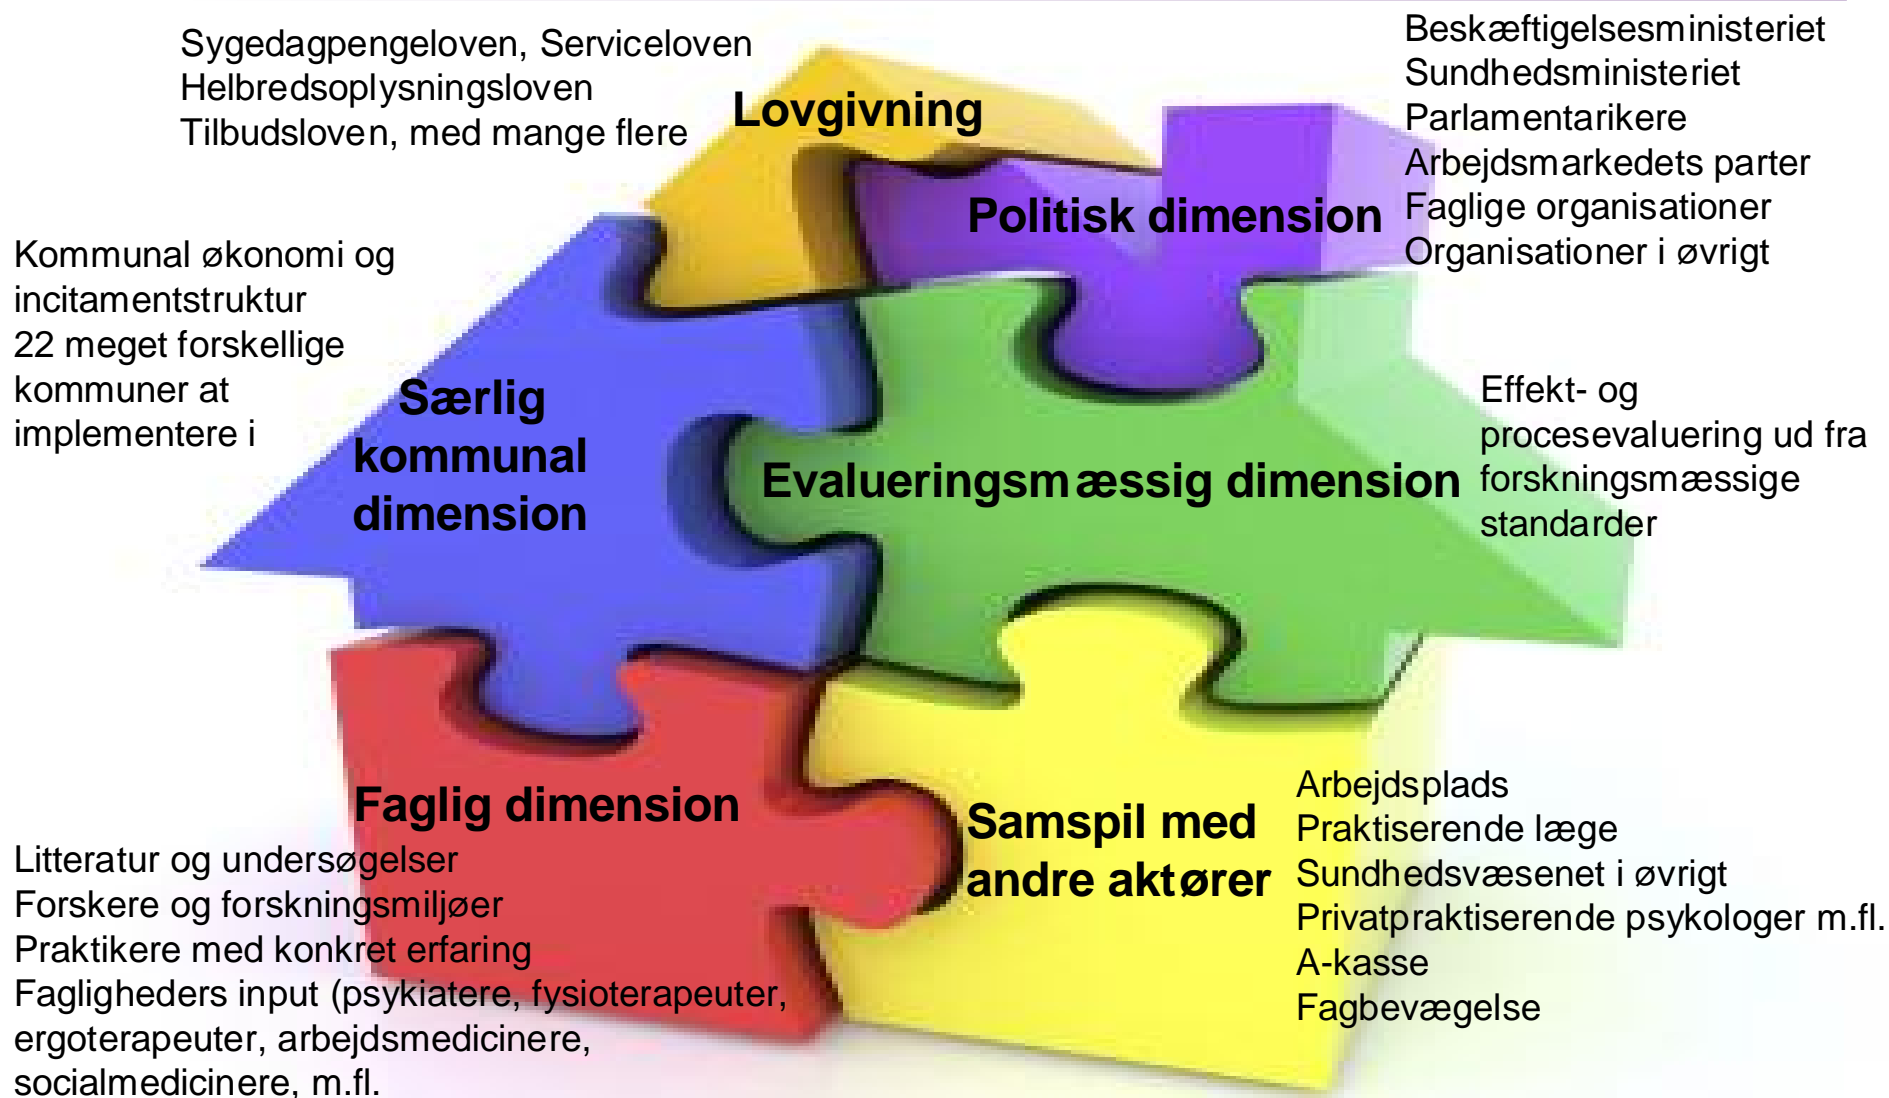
Sygedagpengeloven, Serviceloven
Helbredsoplysningsloven
Tilbudsloven, med mange flere

Lovgivning

Beskæftigelsesministeriet
Sundhedsministeriet
Parlamentarikere
Arbejdsmarkedets parter
Faglige organisationer
Organisationer i øvrigt

Politisk dimension

Kommunal økonomi og incitamentstruktur
22 meget forskellige kommuner at implementere i

Særlig kommunal dimension

Evalueringsmæssig dimension

Effekt- og procesevaluering ud fra forskningsmæssige standarder

Faglig dimension

Litteratur og undersøgelser
Forskere og forskningsmiljøer
Praktikere med konkret erfaring
Fagligheders input (psykiatere, fysioterapeuter, ergoterapeuter, arbejdsmedicinere, socialmedicinere, m.fl.

Samspil med andre aktører

Arbejdsplads
Praktiserende læge
Sundhedsvæsenet i øvrigt
Privatpraktiserende psykologer m.fl.
A-kasse
Fagbevægelse